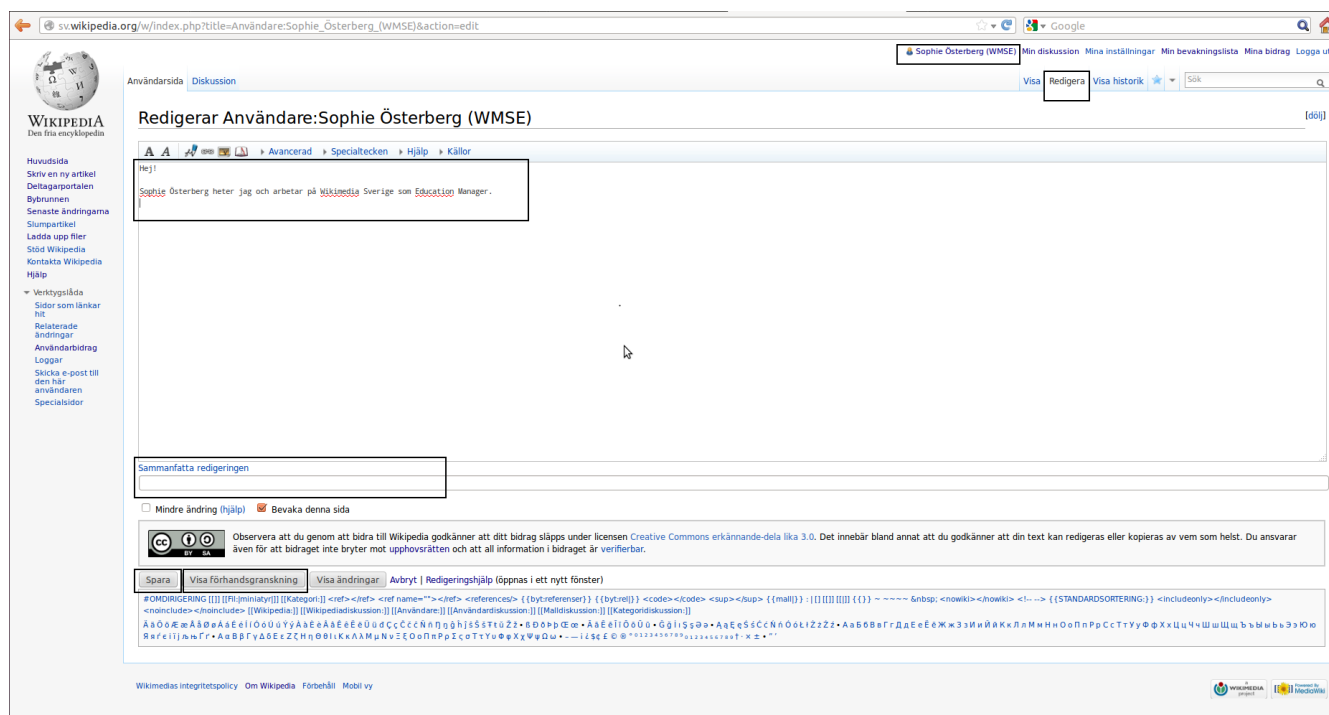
sv.wikipedia.org/w/index.php?title=Användare:Sophie_Österberg_(WMSE)&action=edit

Google

Sophie Österberg (WMSE) Min diskussion Mina inställningar Min bevakningslista Mina bidrag Logga ut

Wikipedia
Den fria encyklopedin

Användarsida Diskussion

Visa Redigera Visa historik

Sök

Redigerar Användare:Sophie Österberg (WMSE)

[dölj]

Avancerad Specialtecken Hjälp Källor

Hej!

Sophie Österberg heter jag och arbetar på Wikimedia Sverige som Education Manager.

Huvudsida
Skriv en ny artikel
Deltagarportalen
Bybrunnen
Senaste ändringarna
Slumpartikel
Ladda upp filer
Stöd Wikipedia
Kontakta Wikipedia
Hjälp

Verktygslåda
Sidor som länkar hit
Relaterade ändringar
Användarbidrag
Loggar
Skicka e-post till den här användaren
Specialsidor

Sammanfatta redigeringen

Mindre ändring (hjälp) Bevaka denna sida

Observera att du genom att bidra till Wikipedia godkänner att ditt bidrag släpps under licensen Creative Commons erkännande-dela lika 3.0. Det innebär bland annat att du godkänner att din text kan redigeras eller kopieras av vem som helst. Du ansvarar även för att bidraget inte bryter mot upphovsrätten och att all information i bidraget är verifierbar.

Spara Visa förhandsgranskning Visa ändringar Avbryt | Redigeringshjälp (öppnas i ett nytt fönster)

#OMDIRIGERING [[]] [[Fil:|miniatyr|]] [[Kategori:]] <ref></ref> <ref name=""></ref> <references/> {{byt:referenser}} {{byt:rel|}} <code></code> <sup></sup> {{mall|}} : | [] [[]] [[|]] {{}} ~ ~~~~ &nbsp; <nowiki></nowiki> <!-- --> {{STANDARDSORTERING:}} <includeonly></includeonly> <noinclude></noinclude> [[Wikipedia:]] [[Wikipediadiskussion:]] [[Användare:]] [[Användardiskussion:]] [[Mall:]] [[Malldiskussion:]] [[Kategori:]] [[Kategoridiskussion:]]

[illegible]

Wikimedias integritetspolicy Om Wikipedia Förbehåll Mobil vy

Wikimedia project Powered by MediaWiki